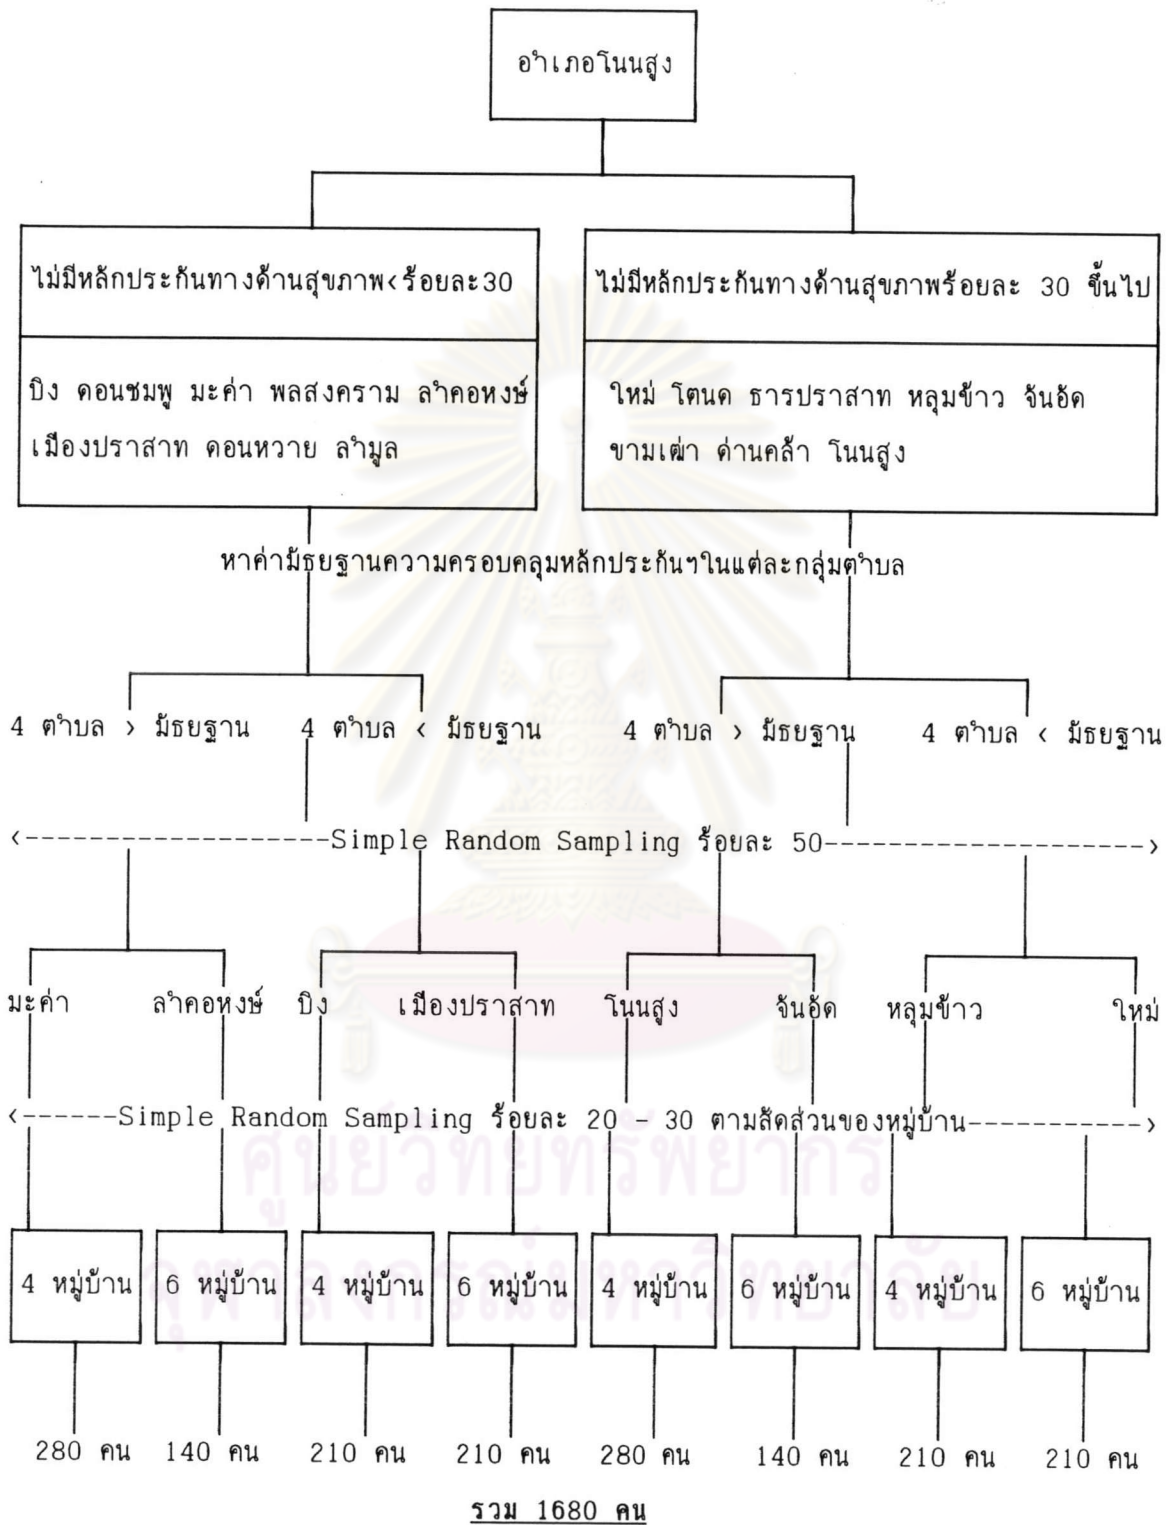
อำเภอโนนสูง

ไม่มีหลักประกันทางด้านสุขภาพ<ร้อยละ30

บิง ดอนชมพู มะค่า พลสงคราม ลำคอหงษ์ เมืองปราสาท ดอนหวาย ลำมูล

ไม่มีหลักประกันทางด้านสุขภาพร้อยละ 30 ขึ้นไป

ใหม่ โตนด ธารปราสาท หลุมข้าว จันอัด ขามเฒ่า ด่านคล้า โนนสูง

หาค่ามัธยฐานความครอบคลุมหลักประกันฯในแต่ละกลุ่มตำบล

4 ตำบล > มัธยฐาน 4 ตำบล < มัธยฐาน 4 ตำบล > มัธยฐาน 4 ตำบล < มัธยฐาน

<------------------Simple Random Sampling ร้อยละ 50------------------->

มะค่า ลำคอหงษ์ บิง เมืองปราสาท โนนสูง จันอัด หลุมข้าว ใหม่

<------Simple Random Sampling ร้อยละ 20 - 30 ตามสัดส่วนของหมู่บ้าน----------->

4 หมู่บ้าน 6 หมู่บ้าน 4 หมู่บ้าน 6 หมู่บ้าน 4 หมู่บ้าน 6 หมู่บ้าน 4 หมู่บ้าน 6 หมู่บ้าน

280 คน 140 คน 210 คน 210 คน 280 คน 140 คน 210 คน 210 คน

รวม 1680 คน

ศูนย์วิทยทรัพยากร จุฬาลงกรณ์มหาวิทยาลัย